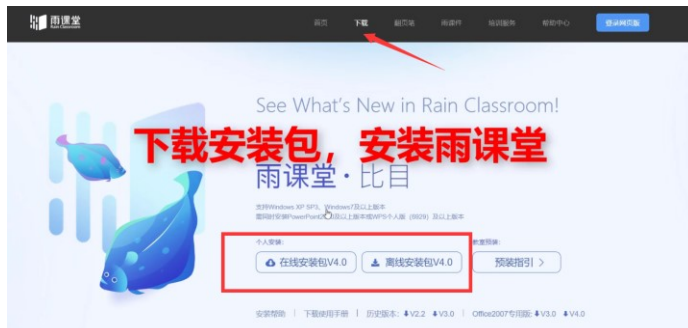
雨课堂 Rain Classroom

首页 下载 翻页笔 雨课件 培训服务 帮助中心 登录网页版

See What's New in Rain Classroom!

下载安装包，安装雨课堂

雨课堂 · 比目

支持Windows XP SP3、Windows7及以上版本
需同时安装PowerPoint2010及以上版本或WPS个人版(6929)及以上版本

个人安装: 教室预装:

在线安装包V4.0 离线安装包V4.0 预装指引 >

安装帮助 | 下载使用手册 | 历史版本: V2.2 V3.0 | Office2007专用版: V3.0 V4.0